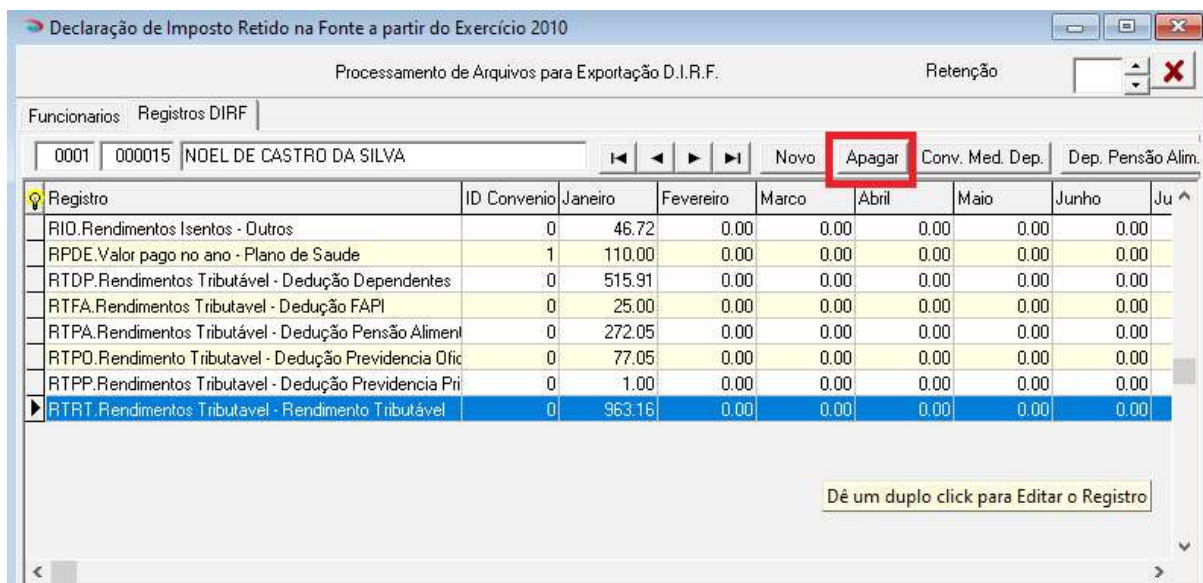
Declaração de Imposto Retido na Fonte a partir do Exercício 2010

Processamento de Arquivos para Exportação D.I.R.F.

Retenção

Funcionarios | Registros DIRF

0001 | 000015 | NOEL DE CASTRO DA SILVA

Novo | Apagar | Conv. Med. Dep. | Dep. Pensão Alim.

| Registro | ID Convenio | Janeiro | Fevereiro | Marco | Abril | Maio | Junho | Ju |
|---|---|---|---|---|---|---|---|---|
| RIO.Rendimentos Isentos - Outros | 0 | 46.72 | 0.00 | 0.00 | 0.00 | 0.00 | 0.00 | |
| RPDE.Valor pago no ano - Plano de Saude | 1 | 110.00 | 0.00 | 0.00 | 0.00 | 0.00 | 0.00 | |
| RTDP.Rendimentos Tributável - Dedução Dependentes | 0 | 515.91 | 0.00 | 0.00 | 0.00 | 0.00 | 0.00 | |
| RTFA.Rendimentos Tributavel - Dedução FAPI | 0 | 25.00 | 0.00 | 0.00 | 0.00 | 0.00 | 0.00 | |
| RTPA.Rendimentos Tributavel - Dedução Pensão Aliment | 0 | 272.05 | 0.00 | 0.00 | 0.00 | 0.00 | 0.00 | |
| RTPO.Rendimento Tributavel - Dedução Previdencia Ofic | 0 | 77.05 | 0.00 | 0.00 | 0.00 | 0.00 | 0.00 | |
| RTPP.Rendimentos Tributavel - Dedução Previdencia Pri | 0 | 1.00 | 0.00 | 0.00 | 0.00 | 0.00 | 0.00 | |
| RTRT.Rendimentos Tributavel - Rendimento Tributável | 0 | 963.16 | 0.00 | 0.00 | 0.00 | 0.00 | 0.00 | |

Dê um duplo click para Editar o Registro